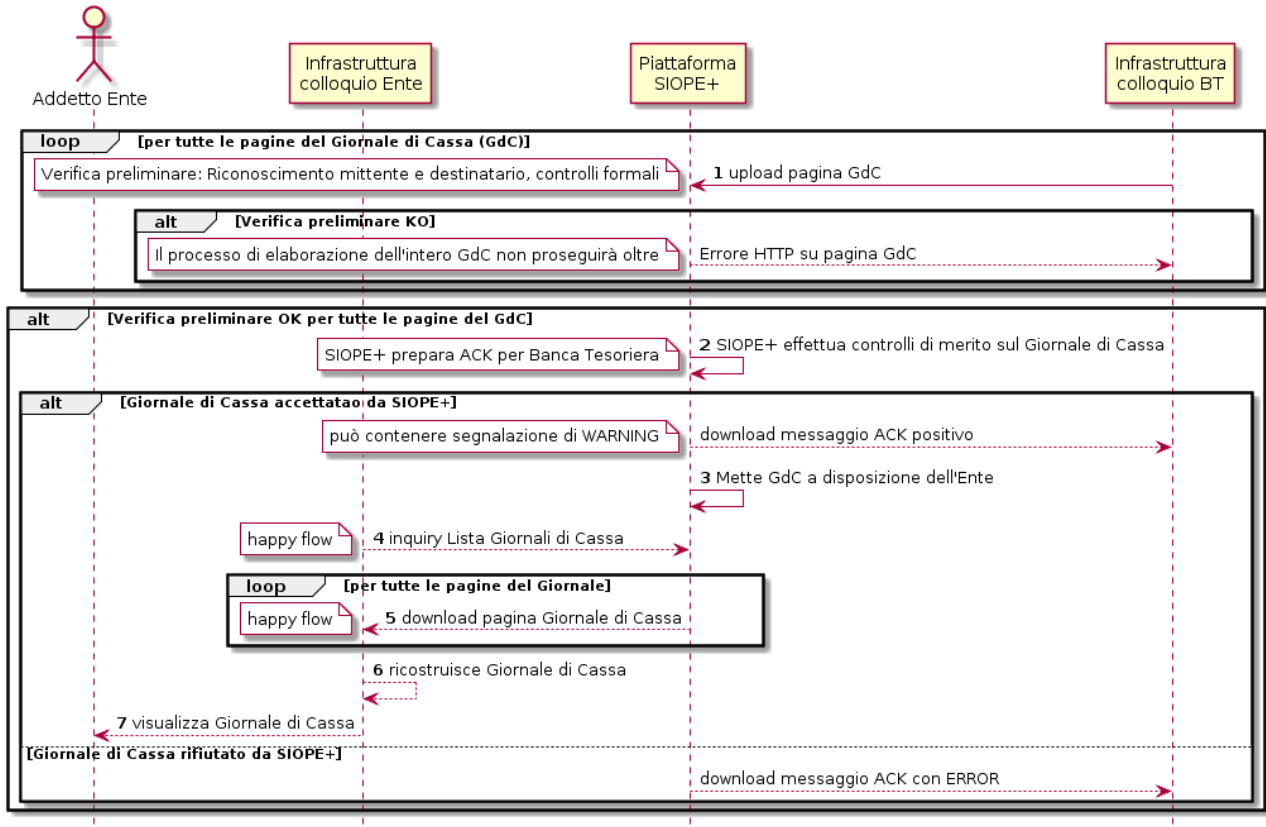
Addetto Ente

Infrastruttura colloquio Ente

Piattaforma SIOPE+

Infrastruttura colloquio BT

loop [per tutte le pagine del Giornale di Cassa (GdC)]

Verifica preliminare: Riconoscimento mittente e destinatario, controlli formali

1 upload pagina GdC

alt [Verifica preliminare KO]

Il processo di elaborazione dell'intero GdC non proseguirà oltre

Errore HTTP su pagina GdC

alt [Verifica preliminare OK per tutte le pagine del GdC]

SIOPE+ prepara ACK per Banca Tesoriera

2 SIOPE+ effettua controlli di merito sul Giornale di Cassa

alt [Giornale di Cassa accettatao da SIOPE+]

può contenere segnalazione di WARNING

download messaggio ACK positivo

3 Mette GdC a disposizione dell'Ente

happy flow

4 inquiry Lista Giornali di Cassa

loop [per tutte le pagine del Giornale]

happy flow

5 download pagina Giornale di Cassa

6 ricostruisce Giornale di Cassa

7 visualizza Giornale di Cassa

[Giornale di Cassa rifiutato da SIOPE+]

download messaggio ACK con ERROR